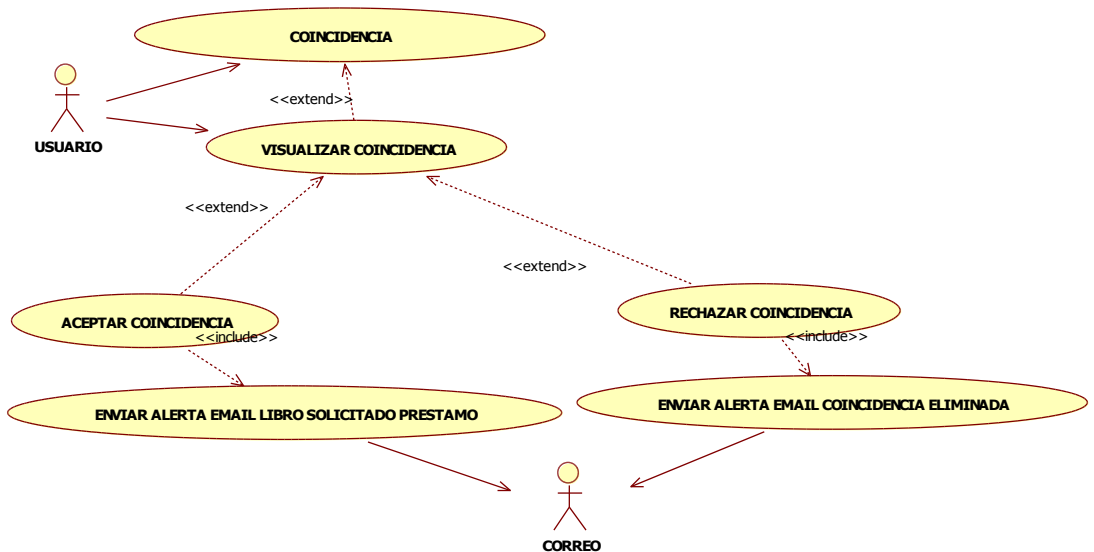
COINCIDENCIA

<<extend>>

USUARIO

VISUALIZAR COINCIDENCIA

<<extend>>

<<extend>>

ACEPTAR COINCIDENCIA

<<include>>

RECHAZAR COINCIDENCIA

<<include>>

ENVIAR ALERTA EMAIL LIBRO SOLICITADO PRESTAMO

ENVIAR ALERTA EMAIL COINCIDENCIA ELIMINADA

CORREO